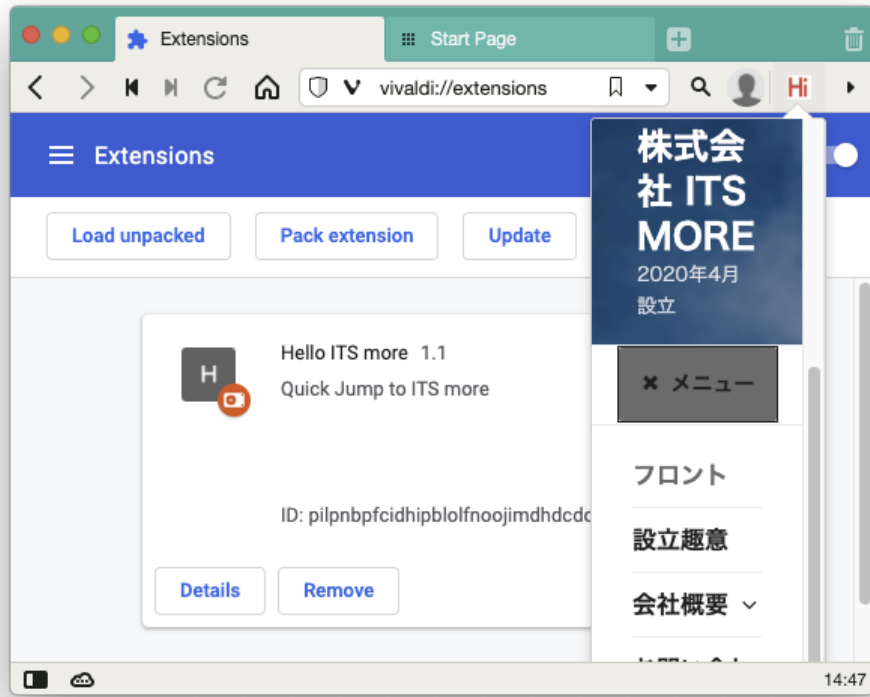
Extensions
Start Page
vivaldi://extensions
Hi
Extensions
Load unpacked
Pack extension
Update
株式会社 ITS MORE
2020年4月設立
× メニュー
フロント
設立趣意
会社概要
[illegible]
H
Hello ITS more 1.1
Quick Jump to ITS more
ID: pilpnbpfcidhipblolfnoojimdhdcd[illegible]
Details
Remove
14:47